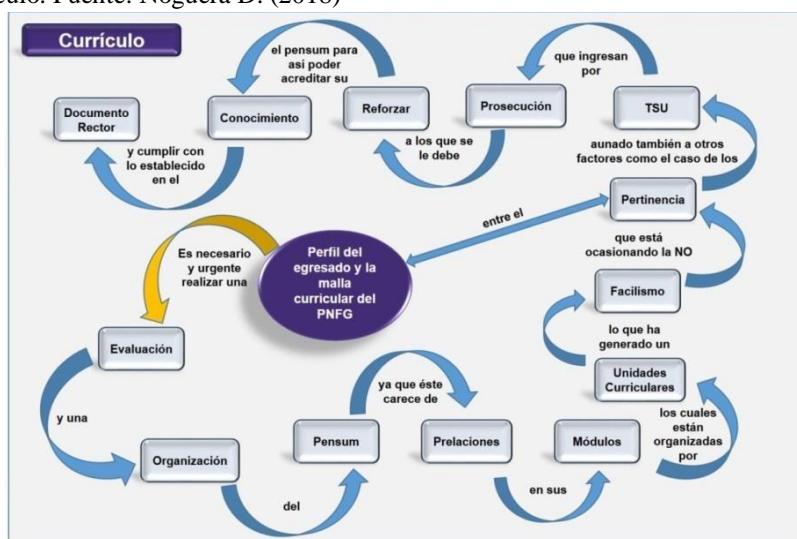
culo. Fuente: Noguera D. (2018)

Currículo

Perfil del egresado y la malla curricular del PNFG

Es necesario y urgente realizar una

Evaluación

y una

Organización

del

Pensum

ya que éste carece de

Prelaciones

en sus

Módulos

los cuales están organizadas por

Unidades Curriculares

lo que ha generado un

Facilismo

que está ocasionando la NO

Pertinencia

entre el

aunado también a otros factores como el caso de los

TSU

que ingresan por

Prosecución

a los que se le debe

Reforzar

el pensum para así poder acreditar su

Conocimiento

y cumplir con lo establecido en el

Documento Rector